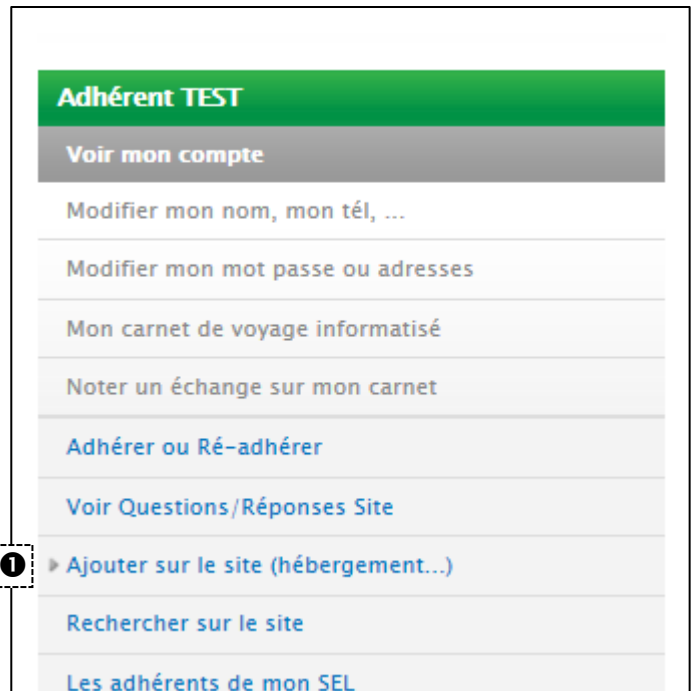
Adhérent TEST

Voir mon compte

Modifier mon nom, mon tél, ...

Modifier mon mot passe ou adresses

Mon carnet de voyage informatisé

Noter un échange sur mon carnet

Adhérer ou Ré-adhérer

Voir Questions/Réponses Site

❶ Ajouter sur le site (hébergement...)

Rechercher sur le site

Les adhérents de mon SEL